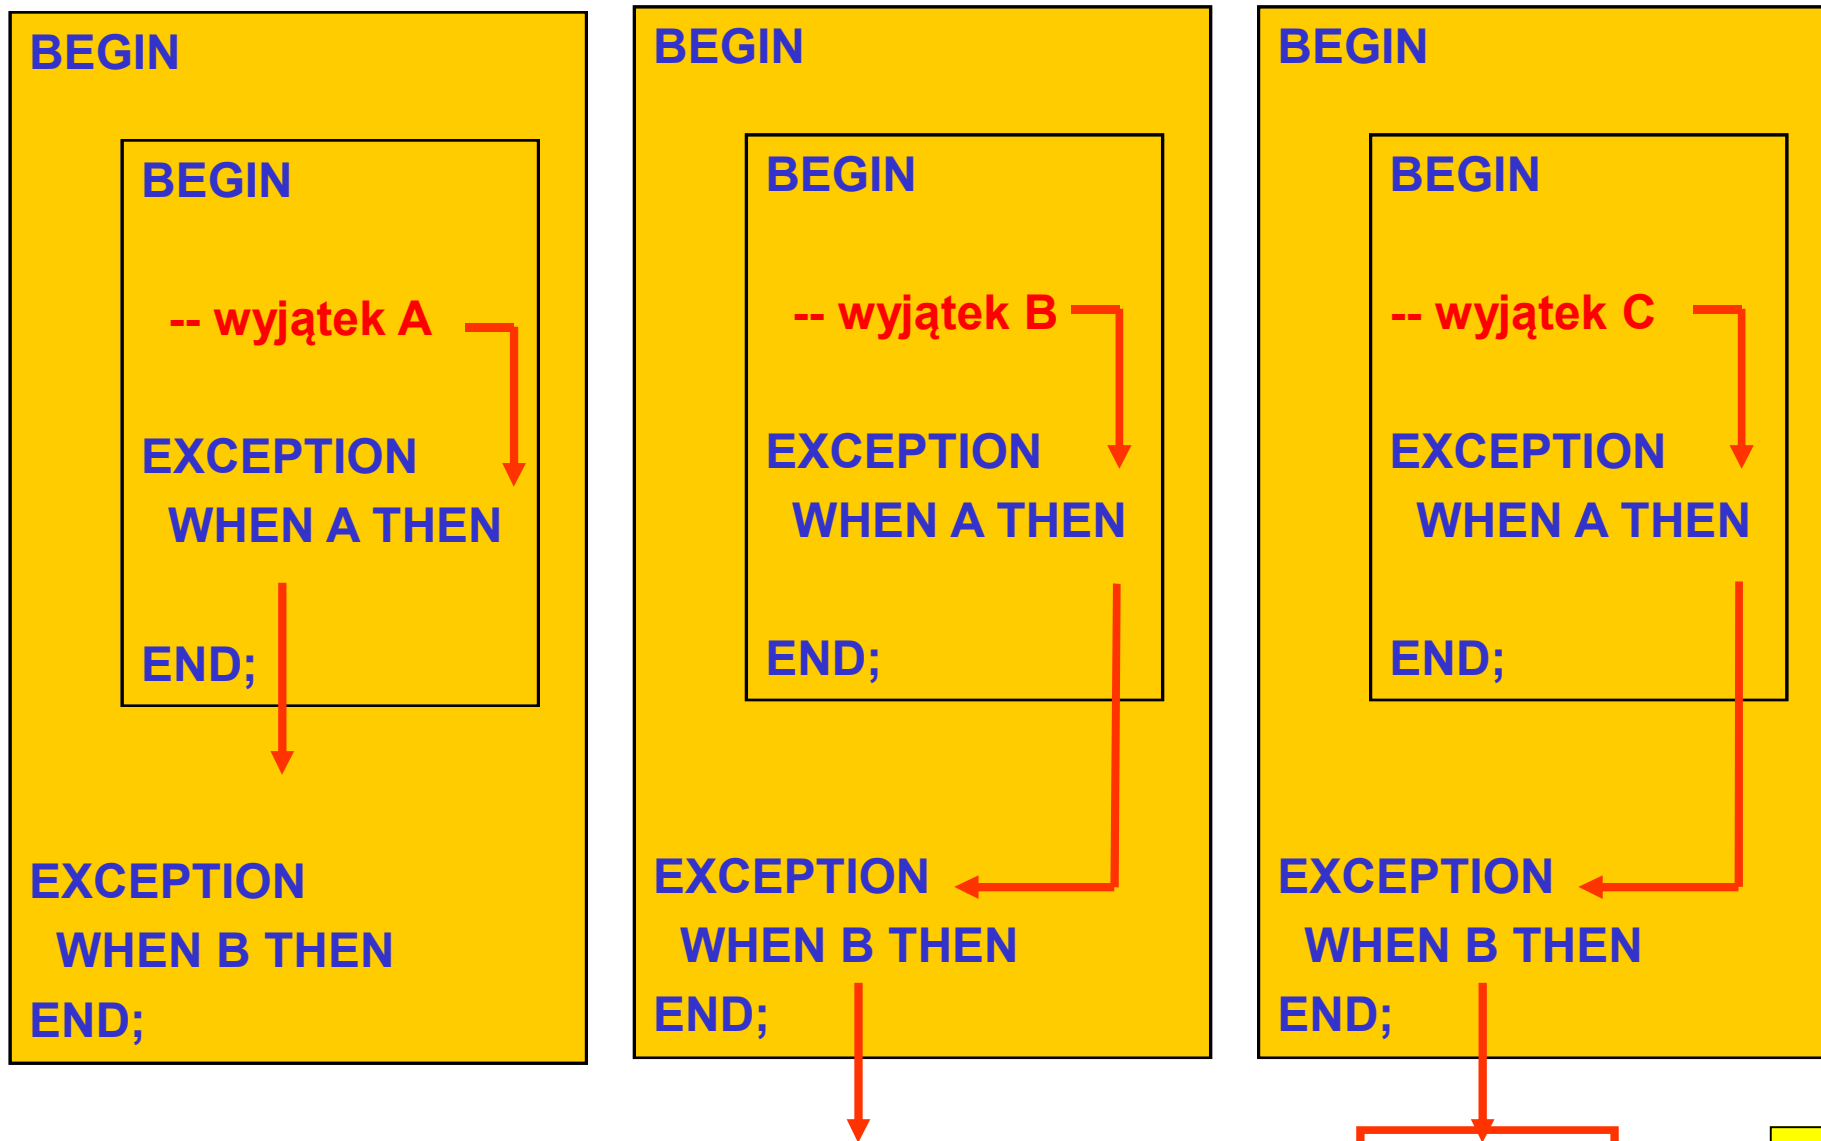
BEGIN

BEGIN

-- wyjątek A

EXCEPTION
WHEN A THEN

END;

EXCEPTION
WHEN B THEN
END;

BEGIN

BEGIN

-- wyjątek B

EXCEPTION
WHEN A THEN

END;

EXCEPTION
WHEN B THEN
END;

BEGIN

BEGIN

-- wyjątek C

EXCEPTION
WHEN A THEN

END;

EXCEPTION
WHEN B THEN
END;